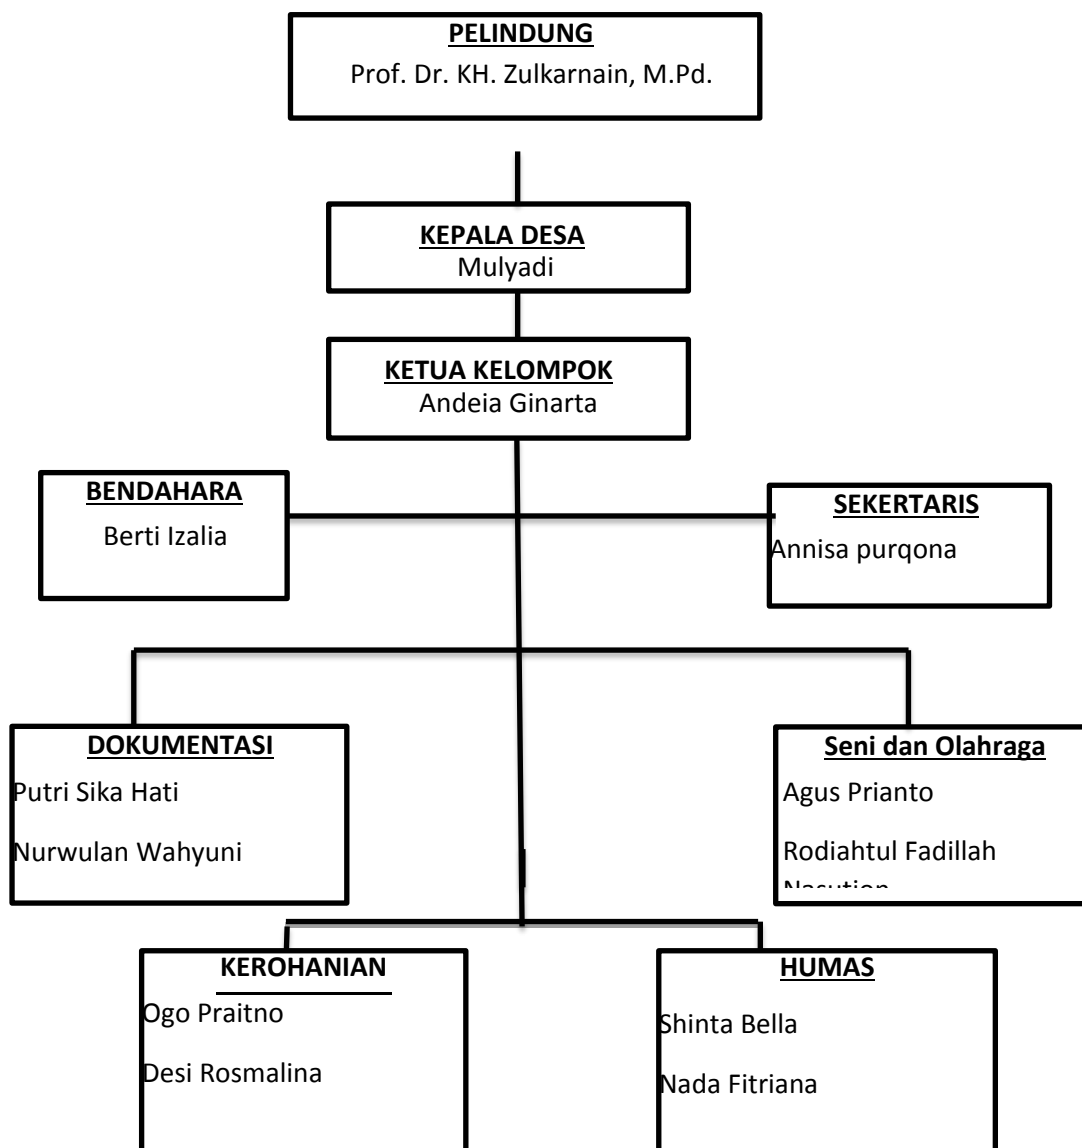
PELINDUNG
Prof. Dr. KH. Zulkarnain, M.Pd.

KEPALA DESA
Mulyadi

KETUA KELOMPOK
Andeia Ginarta

BENDAHARA
Berti Izalia

SEKERTARIS
Annisa purqona

DOKUMENTASI
Putri Sika Hati
Nurwulan Wahyuni

Seni dan Olahraga
Agus Prianto
Rodiahtul Fadillah
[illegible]

KEROHANIAN
Ogo Praitno
Desi Rosmalina

HUMAS
Shinta Bella
Nada Fitriana